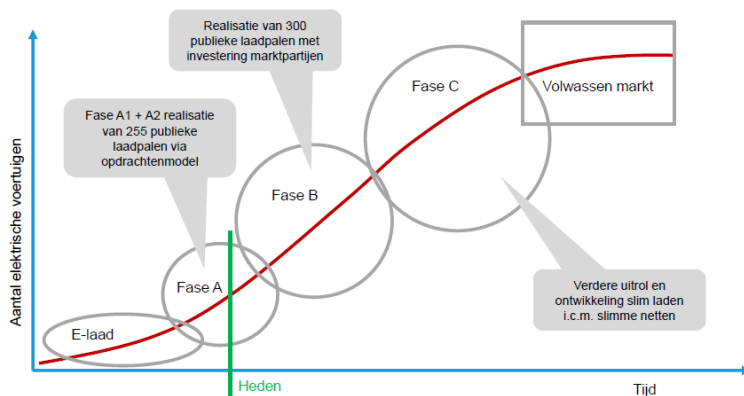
Realisatie van 300 publieke laadpalen met investering marktpartijen

Fase A1 + A2 realisatie van 255 publieke laadpalen via opdrachtenmodel

Fase C

Volwassen markt

Fase B

Aantal elektrische voertuigen

Fase A

Verdere uitrol en ontwikkeling slim laden i.c.m. slimme netten

E-laad

Heden

Tijd